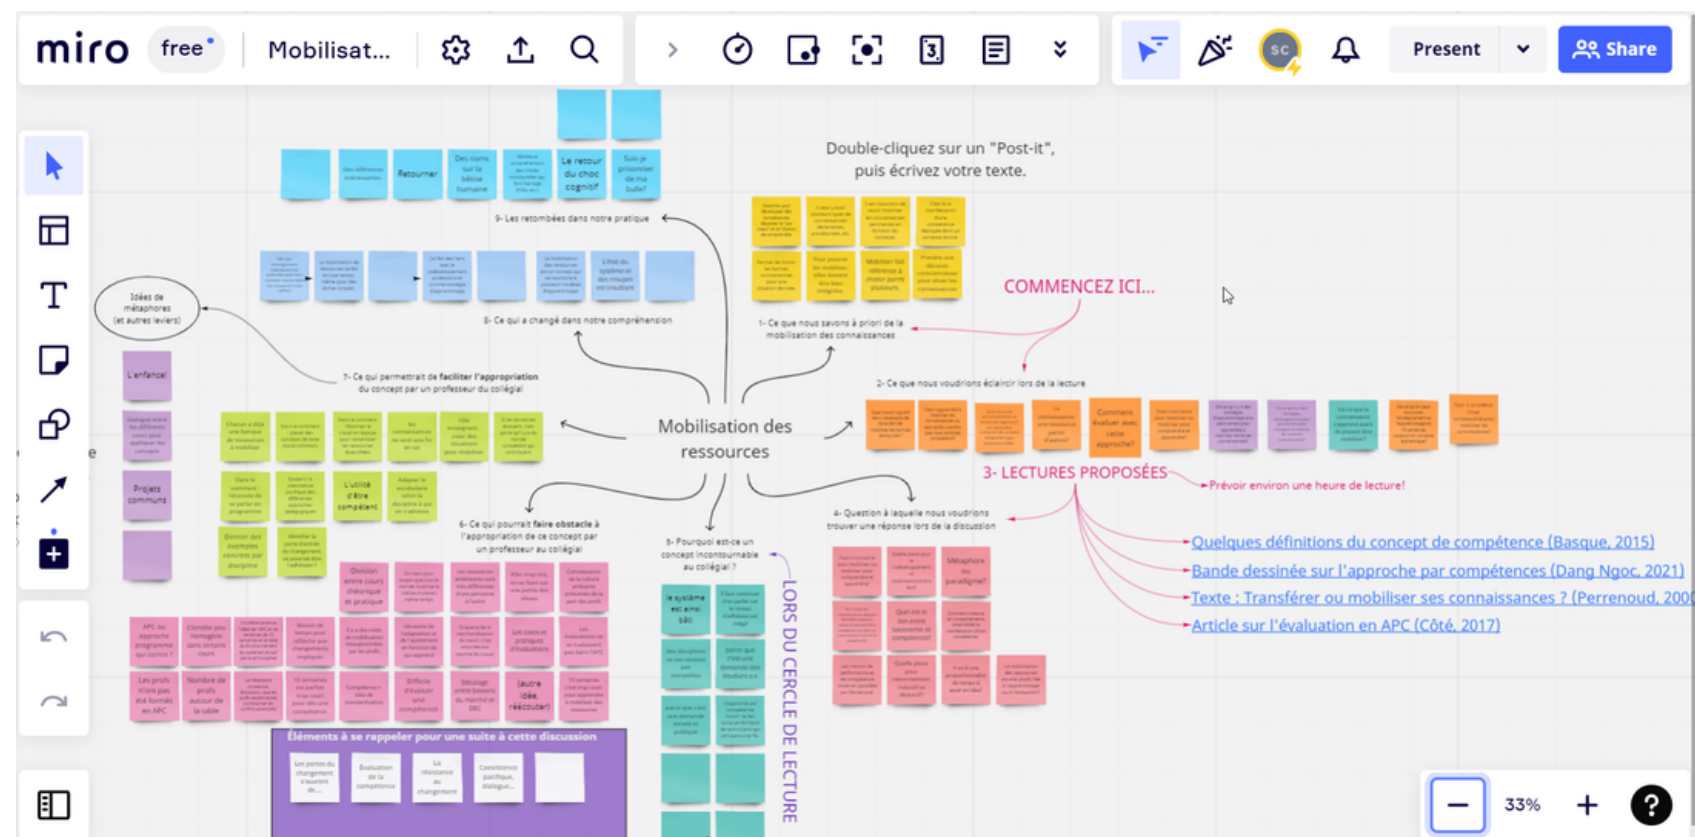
miro free Mobilisat...

Present Share

SC

Double-cliquez sur un "Post-it", puis écrivez votre texte.

COMMENCEZ ICI...

Retourner

Le retour du choc cognitif

9- Les retombées dans notre pratique

8- Ce qui a changé dans notre compréhension

Idées de métaphores (et autres leviers)

L'enfance

Projets communs

7- Ce qui permettrait de faciliter l'appropriation du concept par un professeur du collégial

1- Ce que nous savons à priori de la mobilisation des connaissances

2- Ce que nous voudrions éclaircir lors de la lecture

Mobilisation des ressources

Comment évaluer avec cette approche?

3- LECTURES PROPOSÉES

Prévoir environ une heure de lecture!

4- Question à laquelle nous voudrions trouver une réponse lors de la discussion

5- Pourquoi est-ce un concept incontournable au collégial ?

6- Ce qui pourrait faire obstacle à l'appropriation de ce concept par un professeur au collégial

L'utilité d'être compétent

Division entre cours théorique et pratique

Métaphore du paradigme?

Le système est ainsi bâti

LORS DU CERCLE DE LECTURE

Quelques définitions du concept de compétence (Basque, 2015)

Bande dessinée sur l'approche par compétences (Dang Ngoc, 2021)

Texte : Transférer ou mobiliser ses connaissances ? (Perrenoud, 200

Article sur l'évaluation en APC (Côté, 2017)

Éléments à se rappeler pour une suite à cette discussion

Évaluation de la compétence

La résistance au changement

(autre idée, réécouter)

33%

?